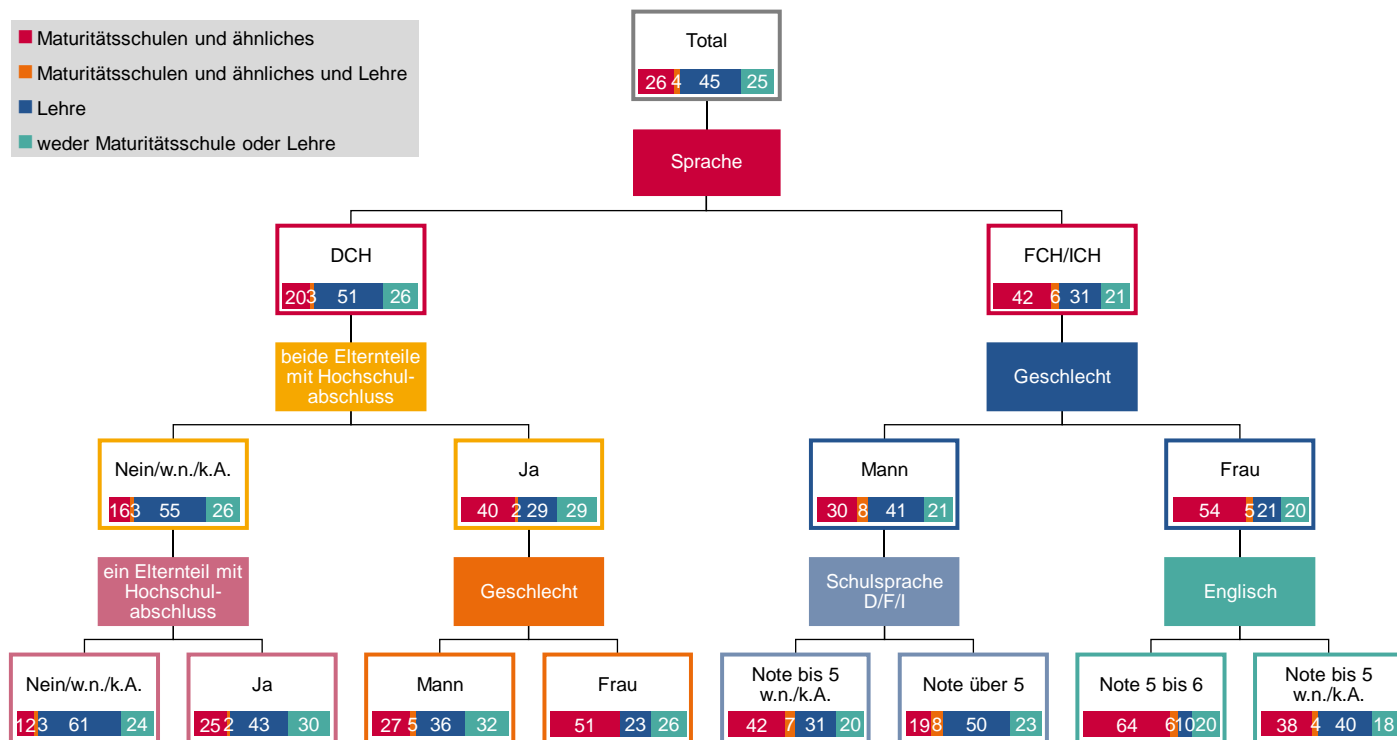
Maturitätsschulen und ähnliches
Maturitätsschulen und ähnliches und Lehre
Lehre
weder Maturitätsschule oder Lehre

Total
26 4 45 25

Sprache

DCH
20 3 51 26

FCH/ICH
42 6 31 21

beide Elternteile mit Hochschulabschluss

Geschlecht

Nein/w.n./k.A.
16 3 55 26

Ja
40 2 29 29

Mann
30 8 41 21

Frau
54 5 21 20

ein Elternteil mit Hochschulabschluss

Geschlecht

Schulsprache D/F/I

Englisch

Nein/w.n./k.A.
12 3 61 24

Ja
25 2 43 30

Mann
27 5 36 32

Frau
51 23 26

Note bis 5 w.n./k.A.
42 7 31 20

Note über 5
19 8 50 23

Note 5 bis 6
64 6 10 20

Note bis 5 w.n./k.A.
38 4 40 18